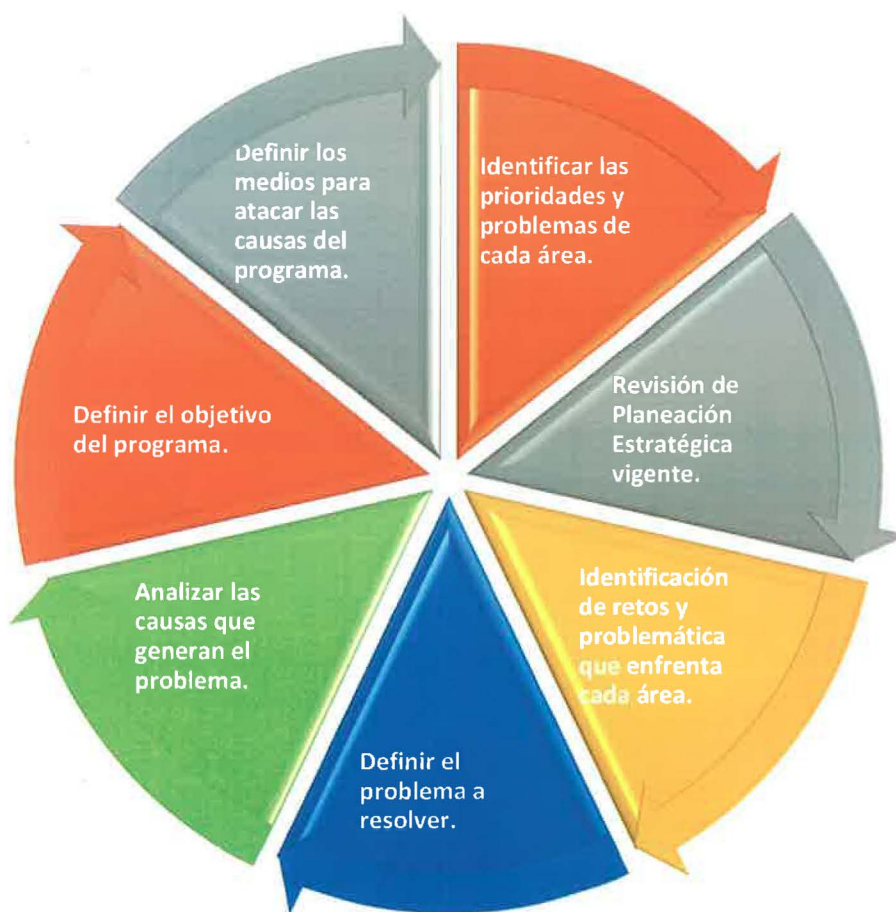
Identificar las prioridades y problemas de cada área.

Revisión de Planeación Estratégica vigente.

Identificación de retos y problemática que enfrenta cada área.

Definir el problema a resolver.

Analizar las causas que generan el problema.

Definir el objetivo del programa.

Definir los medios para atacar las causas del programa.